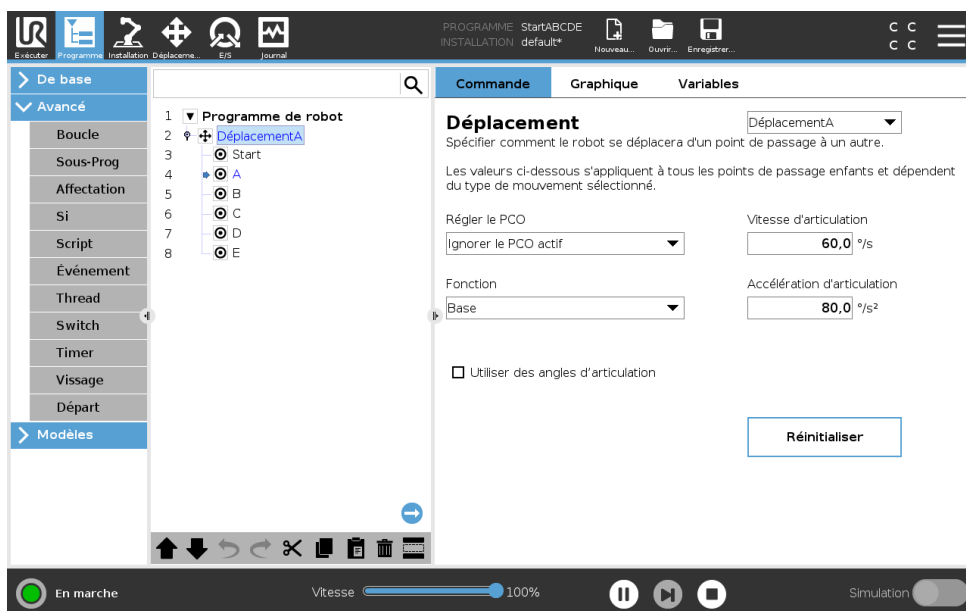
Exécuter Programme Installation Déplaceme... E/S Journal

PROGRAMME StartABCDE
INSTALLATION default*

Nouveau... Ouvrir... Enregistrer...

C C
C C

De base
Avancé
Boucle
Sous-Prog
Affectation
Si
Script
Événement
Thread
Switch
Timer
Vissage
Départ
Modèles

1 Programme de robot
2 DéplacementA
3 Start
4 A
5 B
6 C
7 D
8 E

Commande Graphique Variables

Déplacement

DéplacementA

Spécifier comment le robot se déplacera d'un point de passage à un autre.

Les valeurs ci-dessous s'appliquent à tous les points de passage enfants et dépendent du type de mouvement sélectionné.

Régler le PCO
Ignorer le PCO actif

Vitesse d'articulation
60,0 °/s

Fonction
Base

Accélération d'articulation
80,0 °/s²

Utiliser des angles d'articulation

Réinitialiser

En marche

Vitesse 100%

Simulation